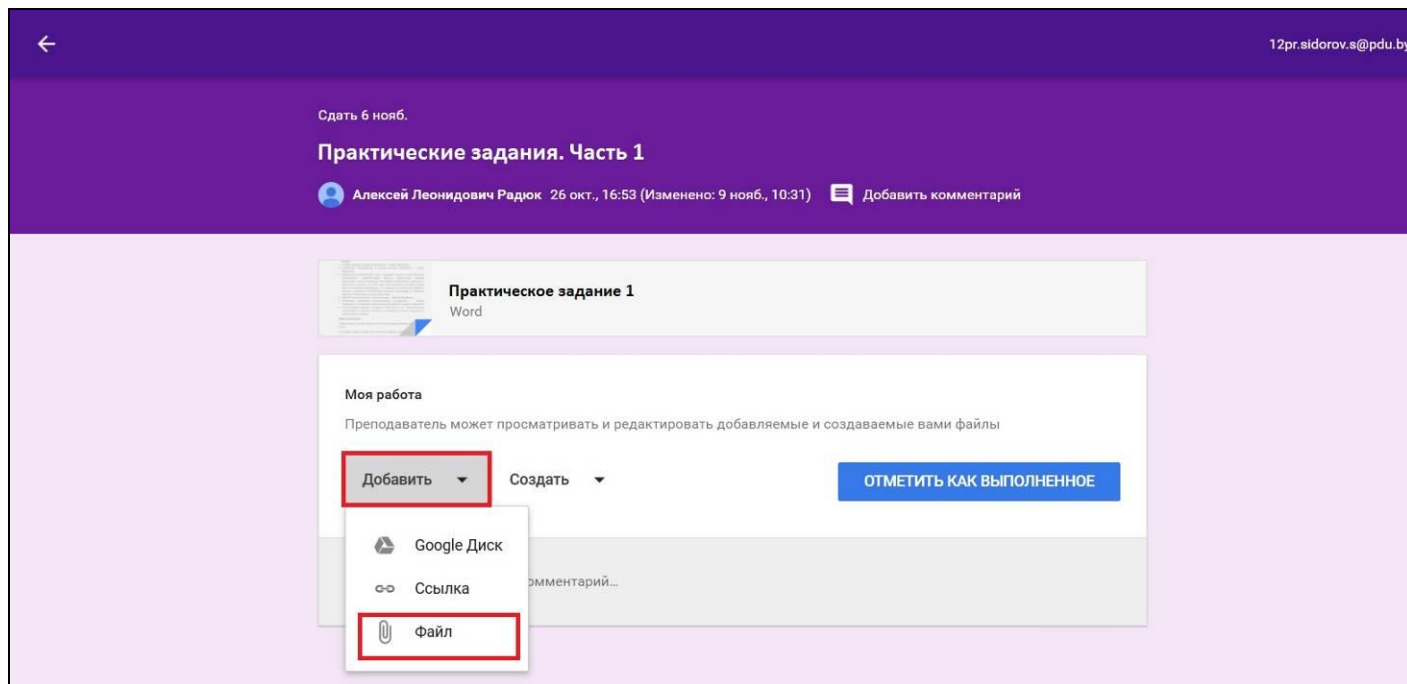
12pr.sidorov.s@pdu.by

Сдать 6 нояб.

Практические задания. Часть 1

Алексей Леонидович Радюк 26 окт., 16:53 (Изменено: 9 нояб., 10:31) Добавить комментарий

Практическое задание 1
Word

Моя работа

Преподаватель может просматривать и редактировать добавляемые и создаваемые вами файлы

Добавить Создать ОТМЕТИТЬ КАК ВЫПОЛНЕННОЕ

Google Диск
Ссылка
Файл

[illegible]мментарий...